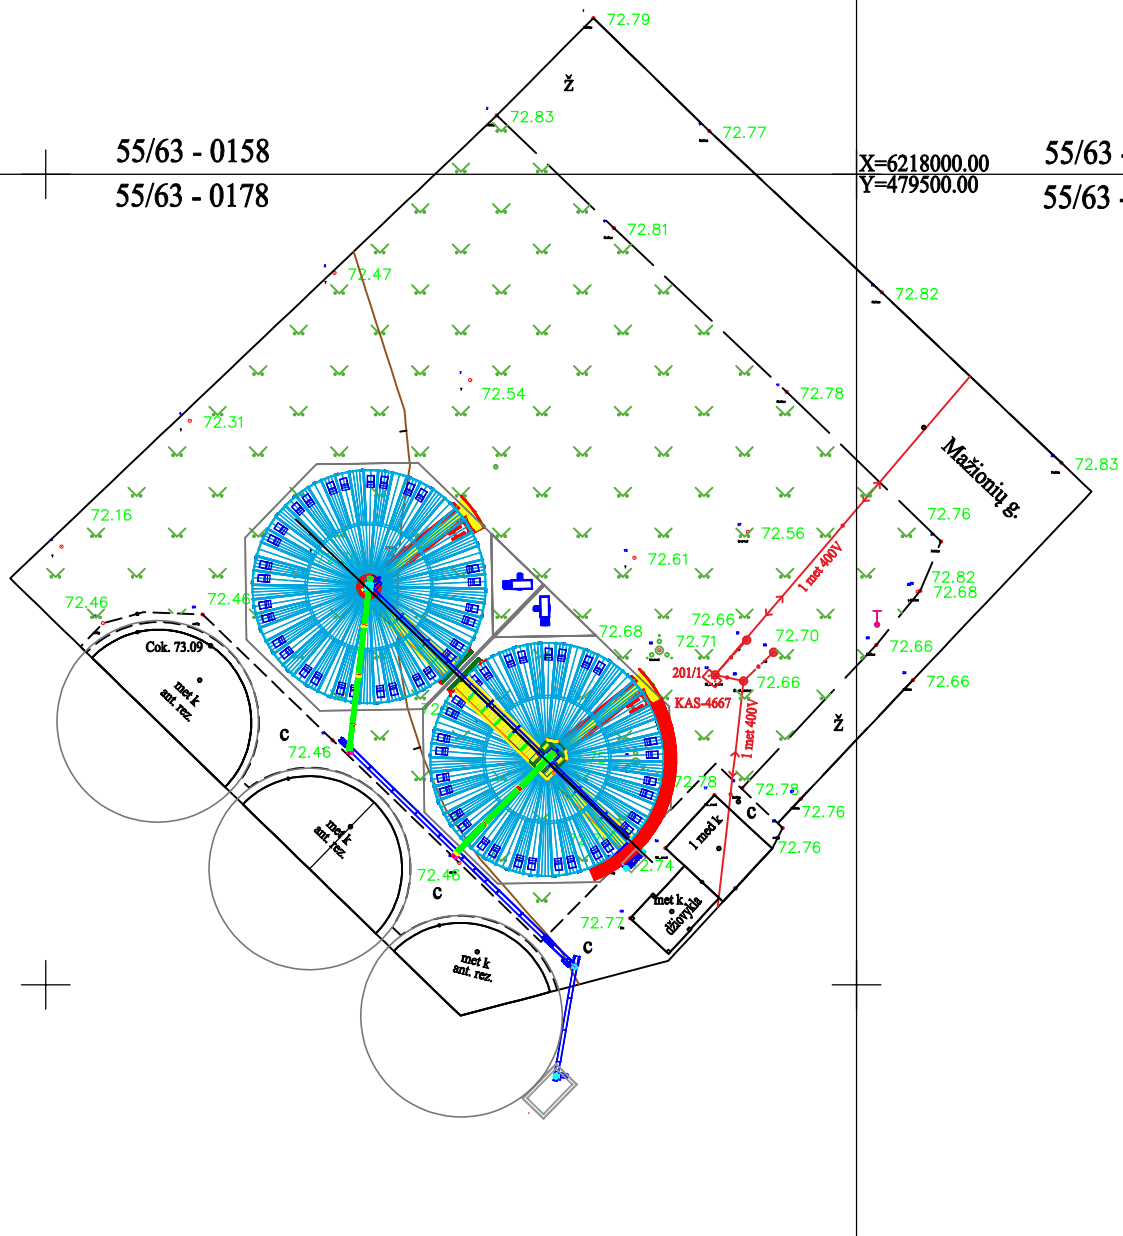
72.79
Ž
72.83
72.77
55/63 - 0158
55/63 - 0178
X=6218000.00
Y=479500.00
55/63 -
55/63 -
72.81
72.47
72.82
72.54
72.78
72.31
Mažionių g.
72.83
72.16
72.56
72.76
72.61
1 met 400V
72.82
72.68
72.46
72.46
72.66
72.68
72.71
72.70
72.66
Cok. 73.09
201/1
72.66
72.66
met k ant. rez.
KAS-4667
Ž
C
72.46
1 met 400V
72.78
72.78
72.76
C
met k ant. rez.
1 med k
72.76
72.48
2.74
C
met k dirbtuvės
72.77
C
met k ant. rez.